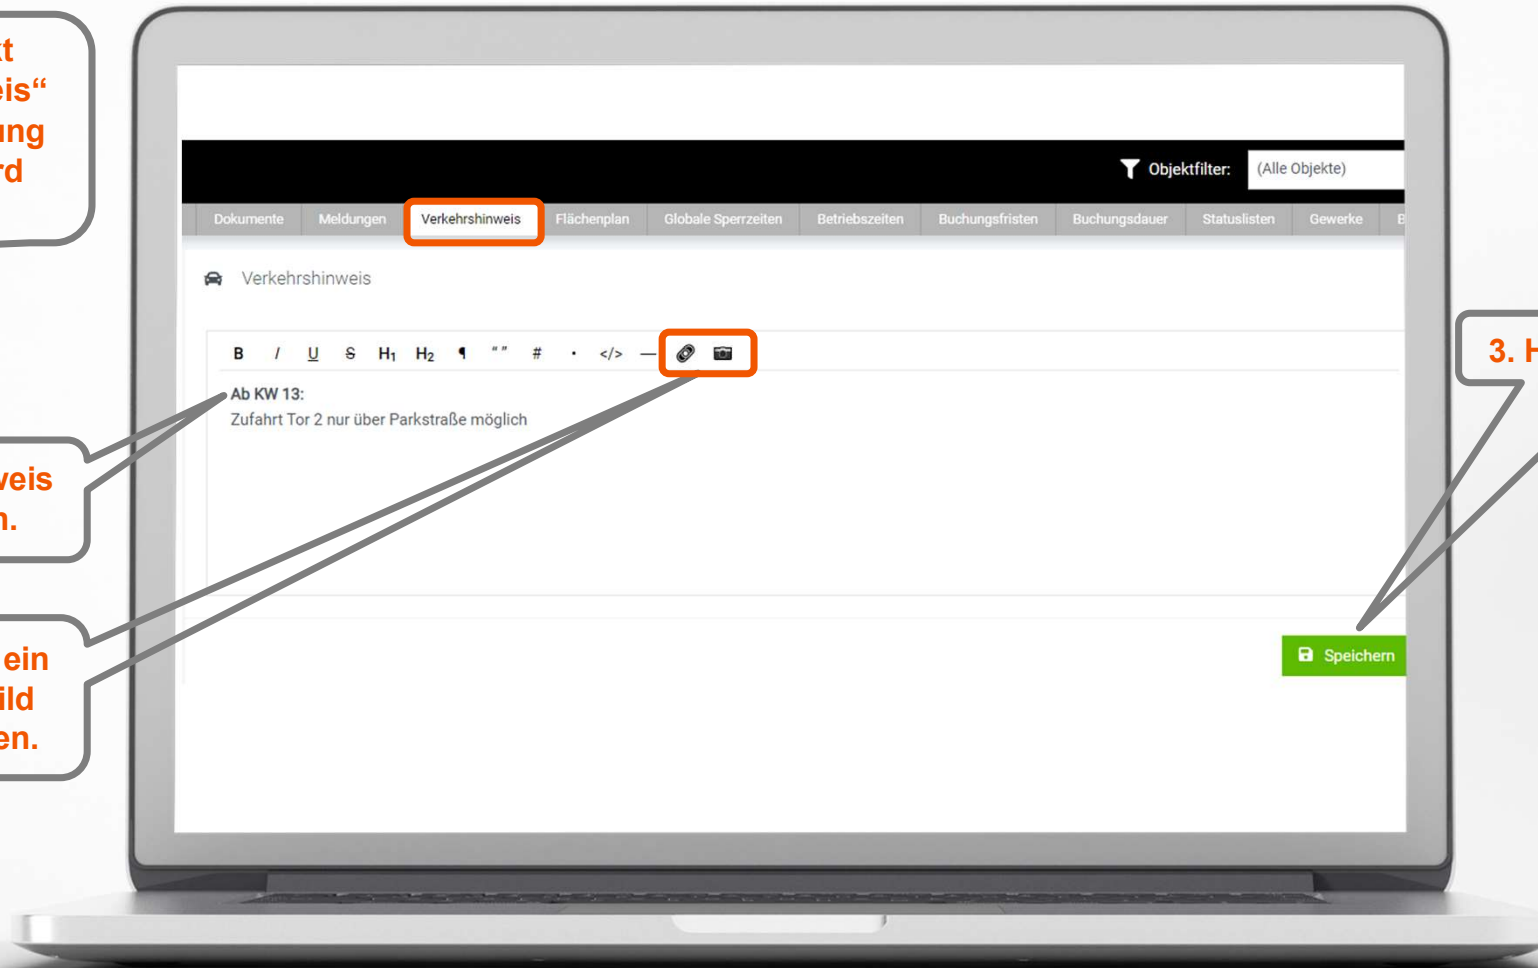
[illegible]t
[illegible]eis“
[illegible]ung
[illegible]rd

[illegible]veis
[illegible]n.

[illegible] ein
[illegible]ild
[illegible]en.

Objektfilter: (Alle Objekte)

Dokumente | Meldungen | Verkehrshinweis | Flächenplan | Globale Sperrzeiten | Betriebszeiten | Buchungsfristen | Buchungsdauer | Statuslisten | Gewerke | B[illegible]

Verkehrshinweis

B I U S H1 H2 ¶ “ ” # • </> —

**Ab KW 13:**
Zufahrt Tor 2 nur über Parkstraße möglich

Speichern

3. H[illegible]